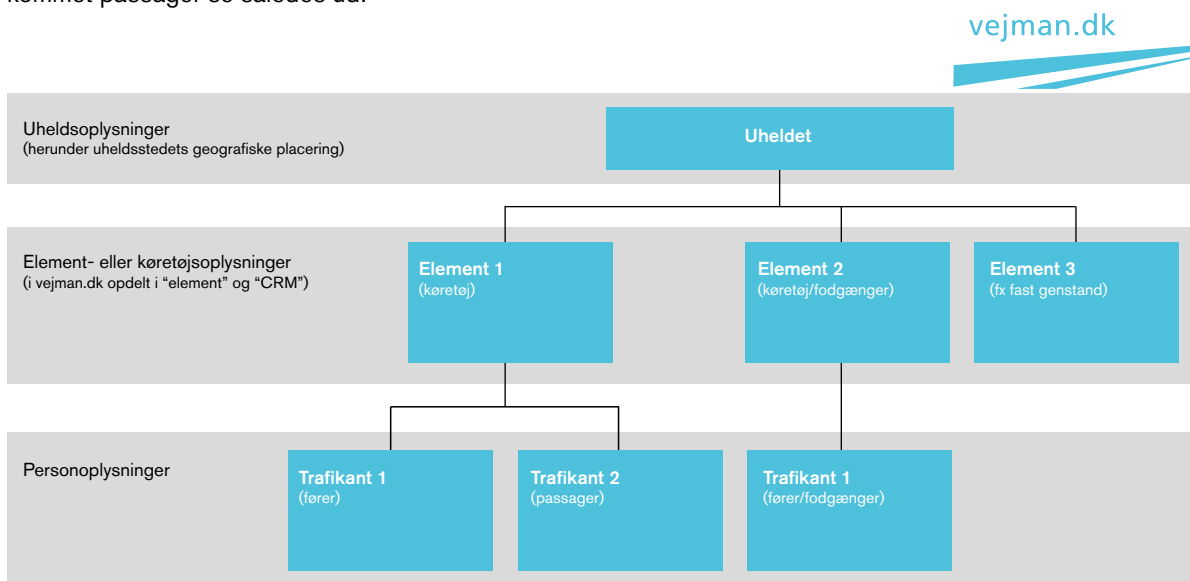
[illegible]

vejman.dk

Uheldsoplysninger
(herunder uheldsstedets geografiske placering)

Uheldet

Element- eller køretøjsoplysninger
(i vejman.dk opdelt i "element" og "CRM")

Element 1
(køretøj)

Element 2
(køretøj/fodgænger)

Element 3
(fx fast genstand)

Personoplysninger

Trafikant 1
(fører)

Trafikant 2
(passager)

Trafikant 1
(fører/fodgænger)